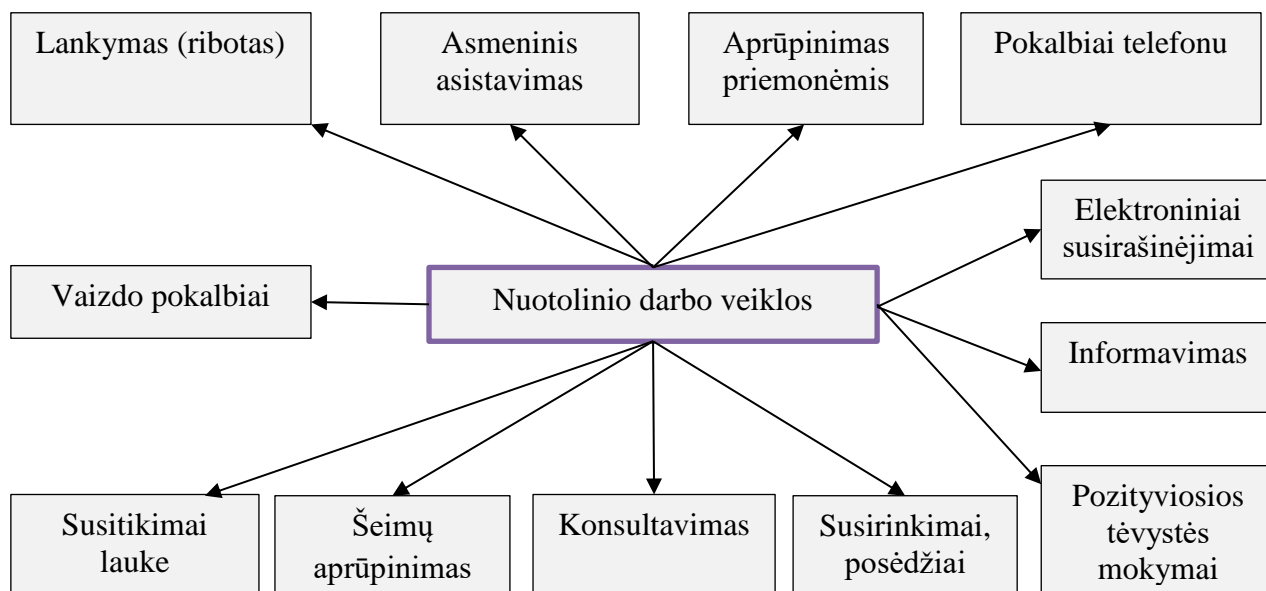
Lankymas (ribotas)

Asmeninis asistavimas

Aprūpinimas priemonėmis

Pokalbiai telefonu

Elektroniniai susirašinėjimai

Vaizdo pokalbiai

Nuotolinio darbo veiklos

Informavimas

Susitikimai lauke

Šeimų aprūpinimas

Konsultavimas

Susirinkimai, posėdžiai

Pozityviosios tėvystės mokymai